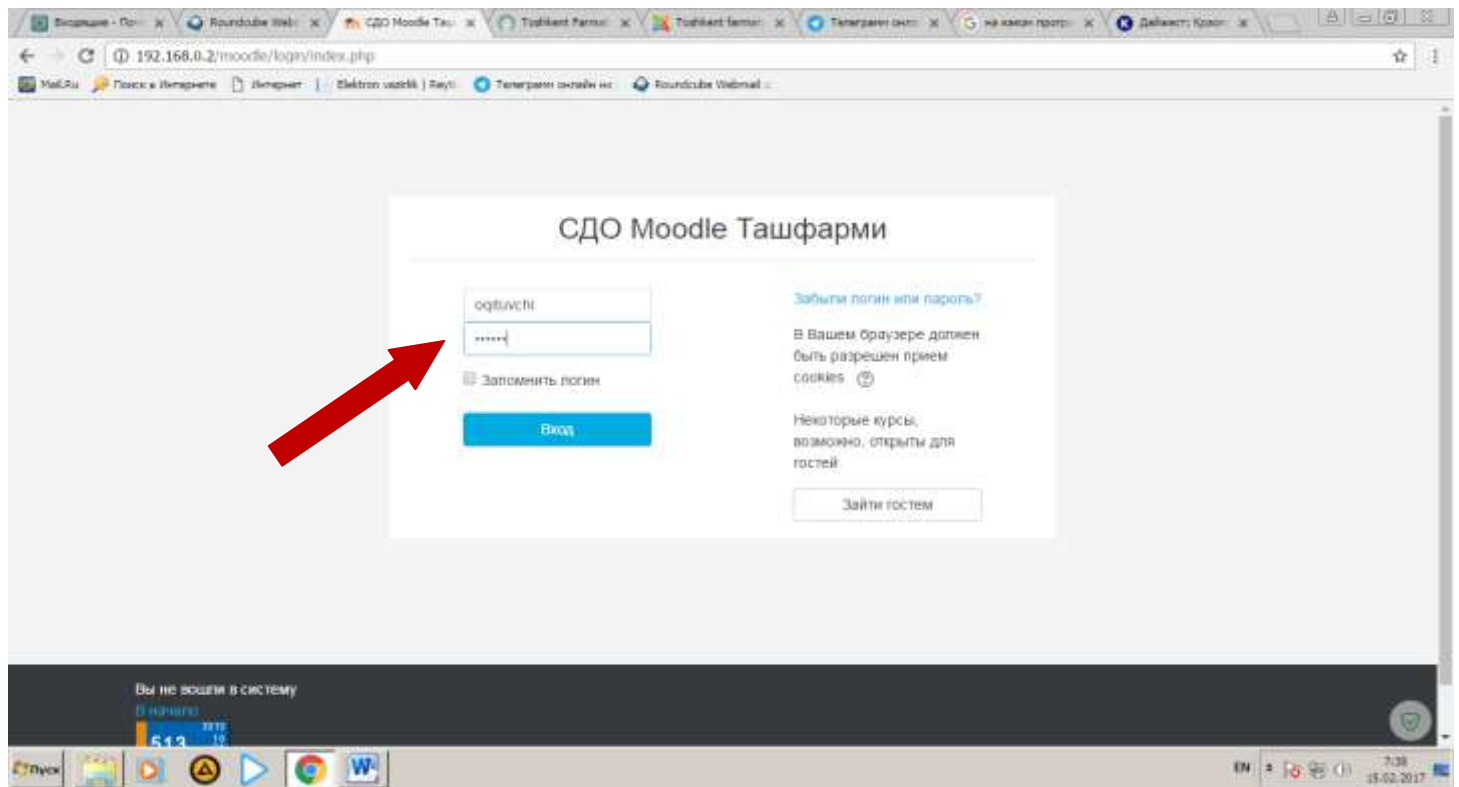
Входящие - Поч | Roundcube Web | СДО Moodle Таш | Toshkent Farma | Toshkent farma | Телеграмм онл | на каком прогр | Дайджест: Красн

192.168.0.2/moodle/login/index.php

Mail.Ru | Поиск в Интернете | Интернет | Elektron vazirlik | Рayt | Телеграмм онлайн на | Roundcube Webmail

СДО Moodle Ташфарми

oqituvchi

••••••

Запомнить логин

Вход

Забыли логин или пароль?

В Вашем браузере должен быть разрешен прием cookies

Некоторые курсы, возможно, открыты для гостей

Зайти гостем

Вы не вошли в систему

В начало

513

Пуск

EN

7:38
15.02.2017